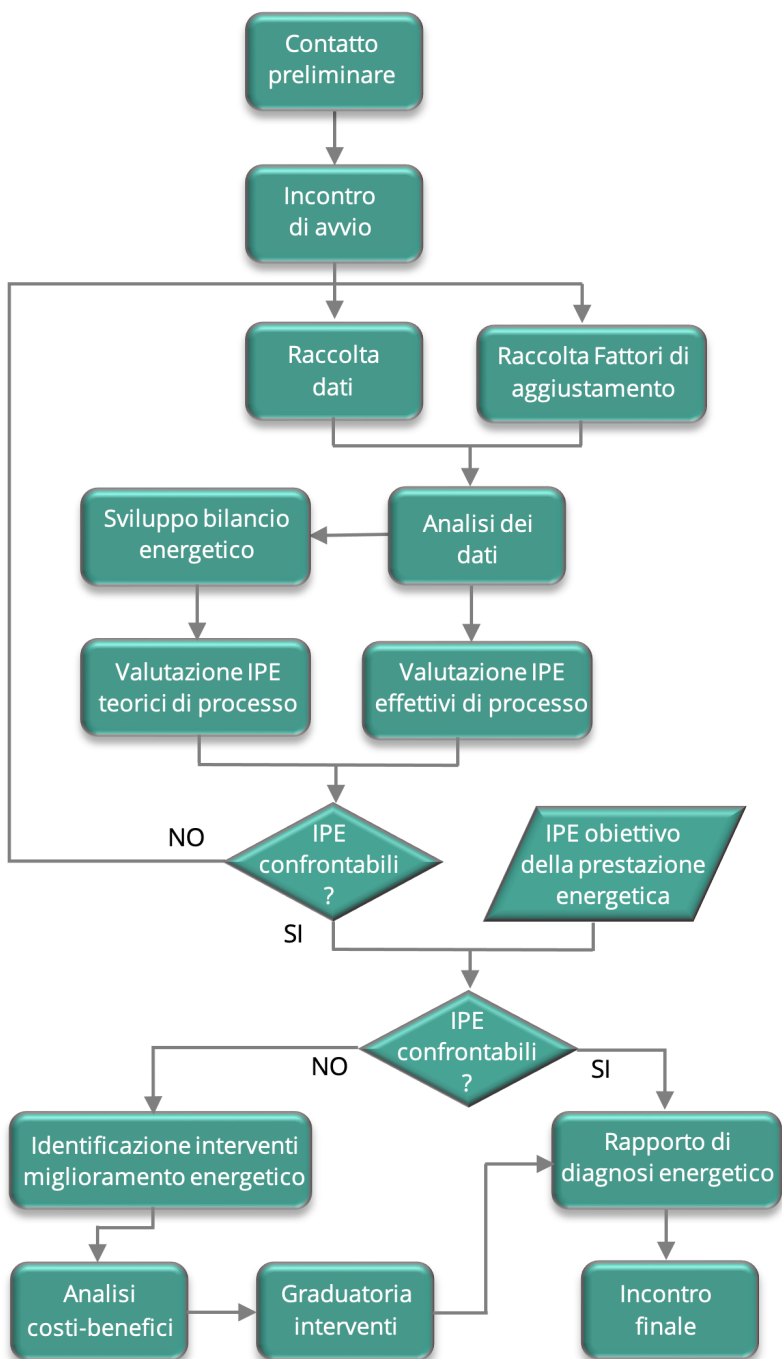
Contatto preliminare

Incontro di avvio

Raccolta dati

Raccolta Fattori di aggiustamento

Sviluppo bilancio energetico

Analisi dei dati

Valutazione IPE teorici di processo

Valutazione IPE effettivi di processo

NO

IPE confrontabili ?

SI

IPE obiettivo della prestazione energetica

IPE confrontabili ?

NO

SI

Identificazione interventi miglioramento energetico

Rapporto di diagnosi energetico

Analisi costi-benefici

Graduatoria interventi

Incontro finale